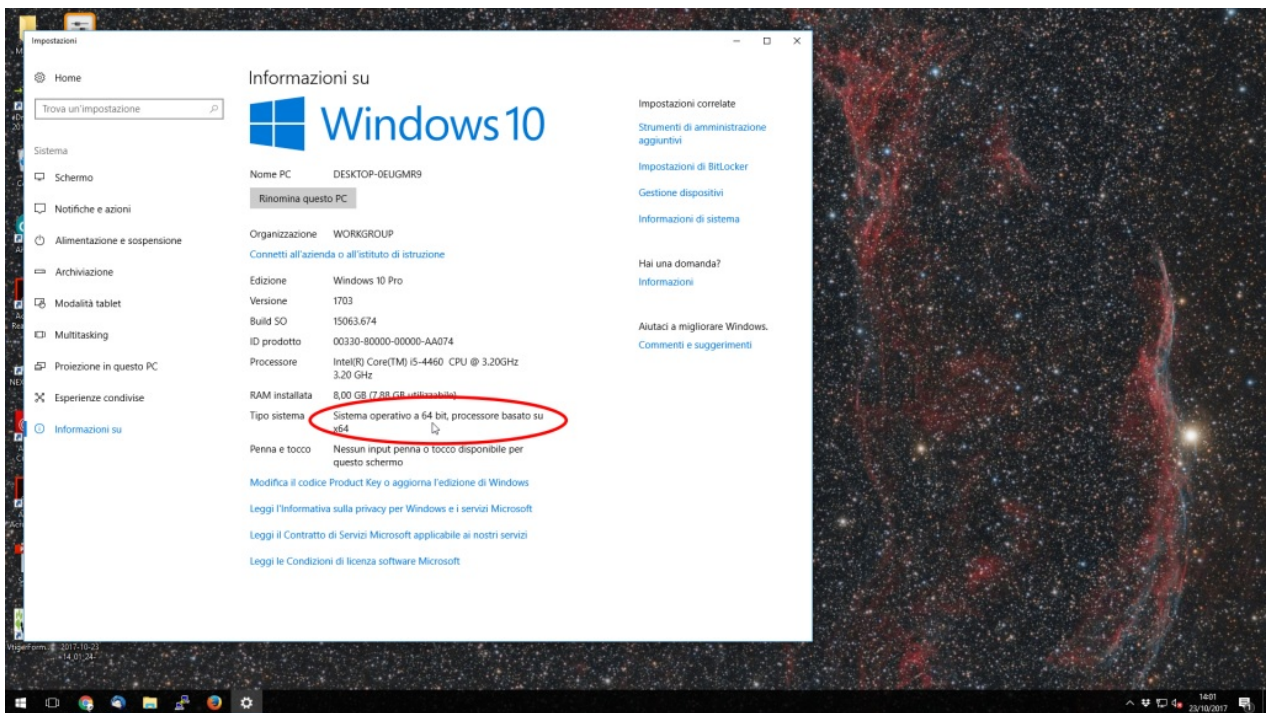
Impostazioni

Home

Trova un'impostazione

Sistema

Schermo

Notifiche e azioni

Alimentazione e sospensione

Archiviazione

Modalità tablet

Multitasking

Proiezione in questo PC

Esperienze condivise

Informazioni su

Informazioni su

Windows 10

Nome PC DESKTOP-0EUGMR9

Rinomina questo PC

Organizzazione WORKGROUP

Connetti all'azienda o all'istituto di istruzione

| | |
|---|---|
| Edizione | Windows 10 Pro |
| Versione | 1703 |
| Build SO | 15063.674 |
| ID prodotto | 00330-80000-00000-AA074 |
| Processore | Intel(R) Core(TM) i5-4460 CPU @ 3.20GHz 3.20 GHz |
| RAM installata | 8,00 GB (7,88 GB utilizzabile) |
| Tipo sistema | Sistema operativo a 64 bit, processore basato su x64 |
| Penna e tocco | Nessun input penna o tocco disponibile per questo schermo |

Modifica il codice Product Key o aggiorna l'edizione di Windows

Leggi l'Informativa sulla privacy per Windows e i servizi Microsoft

Leggi il Contratto di Servizi Microsoft applicabile ai nostri servizi

Leggi le Condizioni di licenza software Microsoft

Impostazioni correlate

Strumenti di amministrazione aggiuntivi

Impostazioni di BitLocker

Gestione dispositivi

Informazioni di sistema

Hai una domanda?

Informazioni

Aiutaci a migliorare Windows.

Commenti e suggerimenti

2017-10-23 14.01.24

14:01 23/10/2017